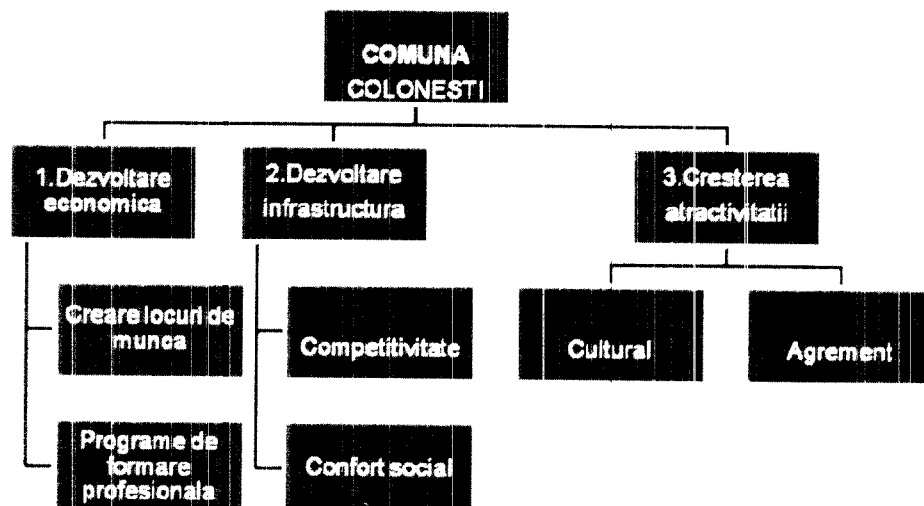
COMUNA COLONESTI

1.Dezvoltare economica

2.Dezvoltare infrastructura

3.Cresterea atractivitatii

Creare locuri de munca

Programe de formare profesionala

Competitivitate

Confort social

Cultural

Agrement